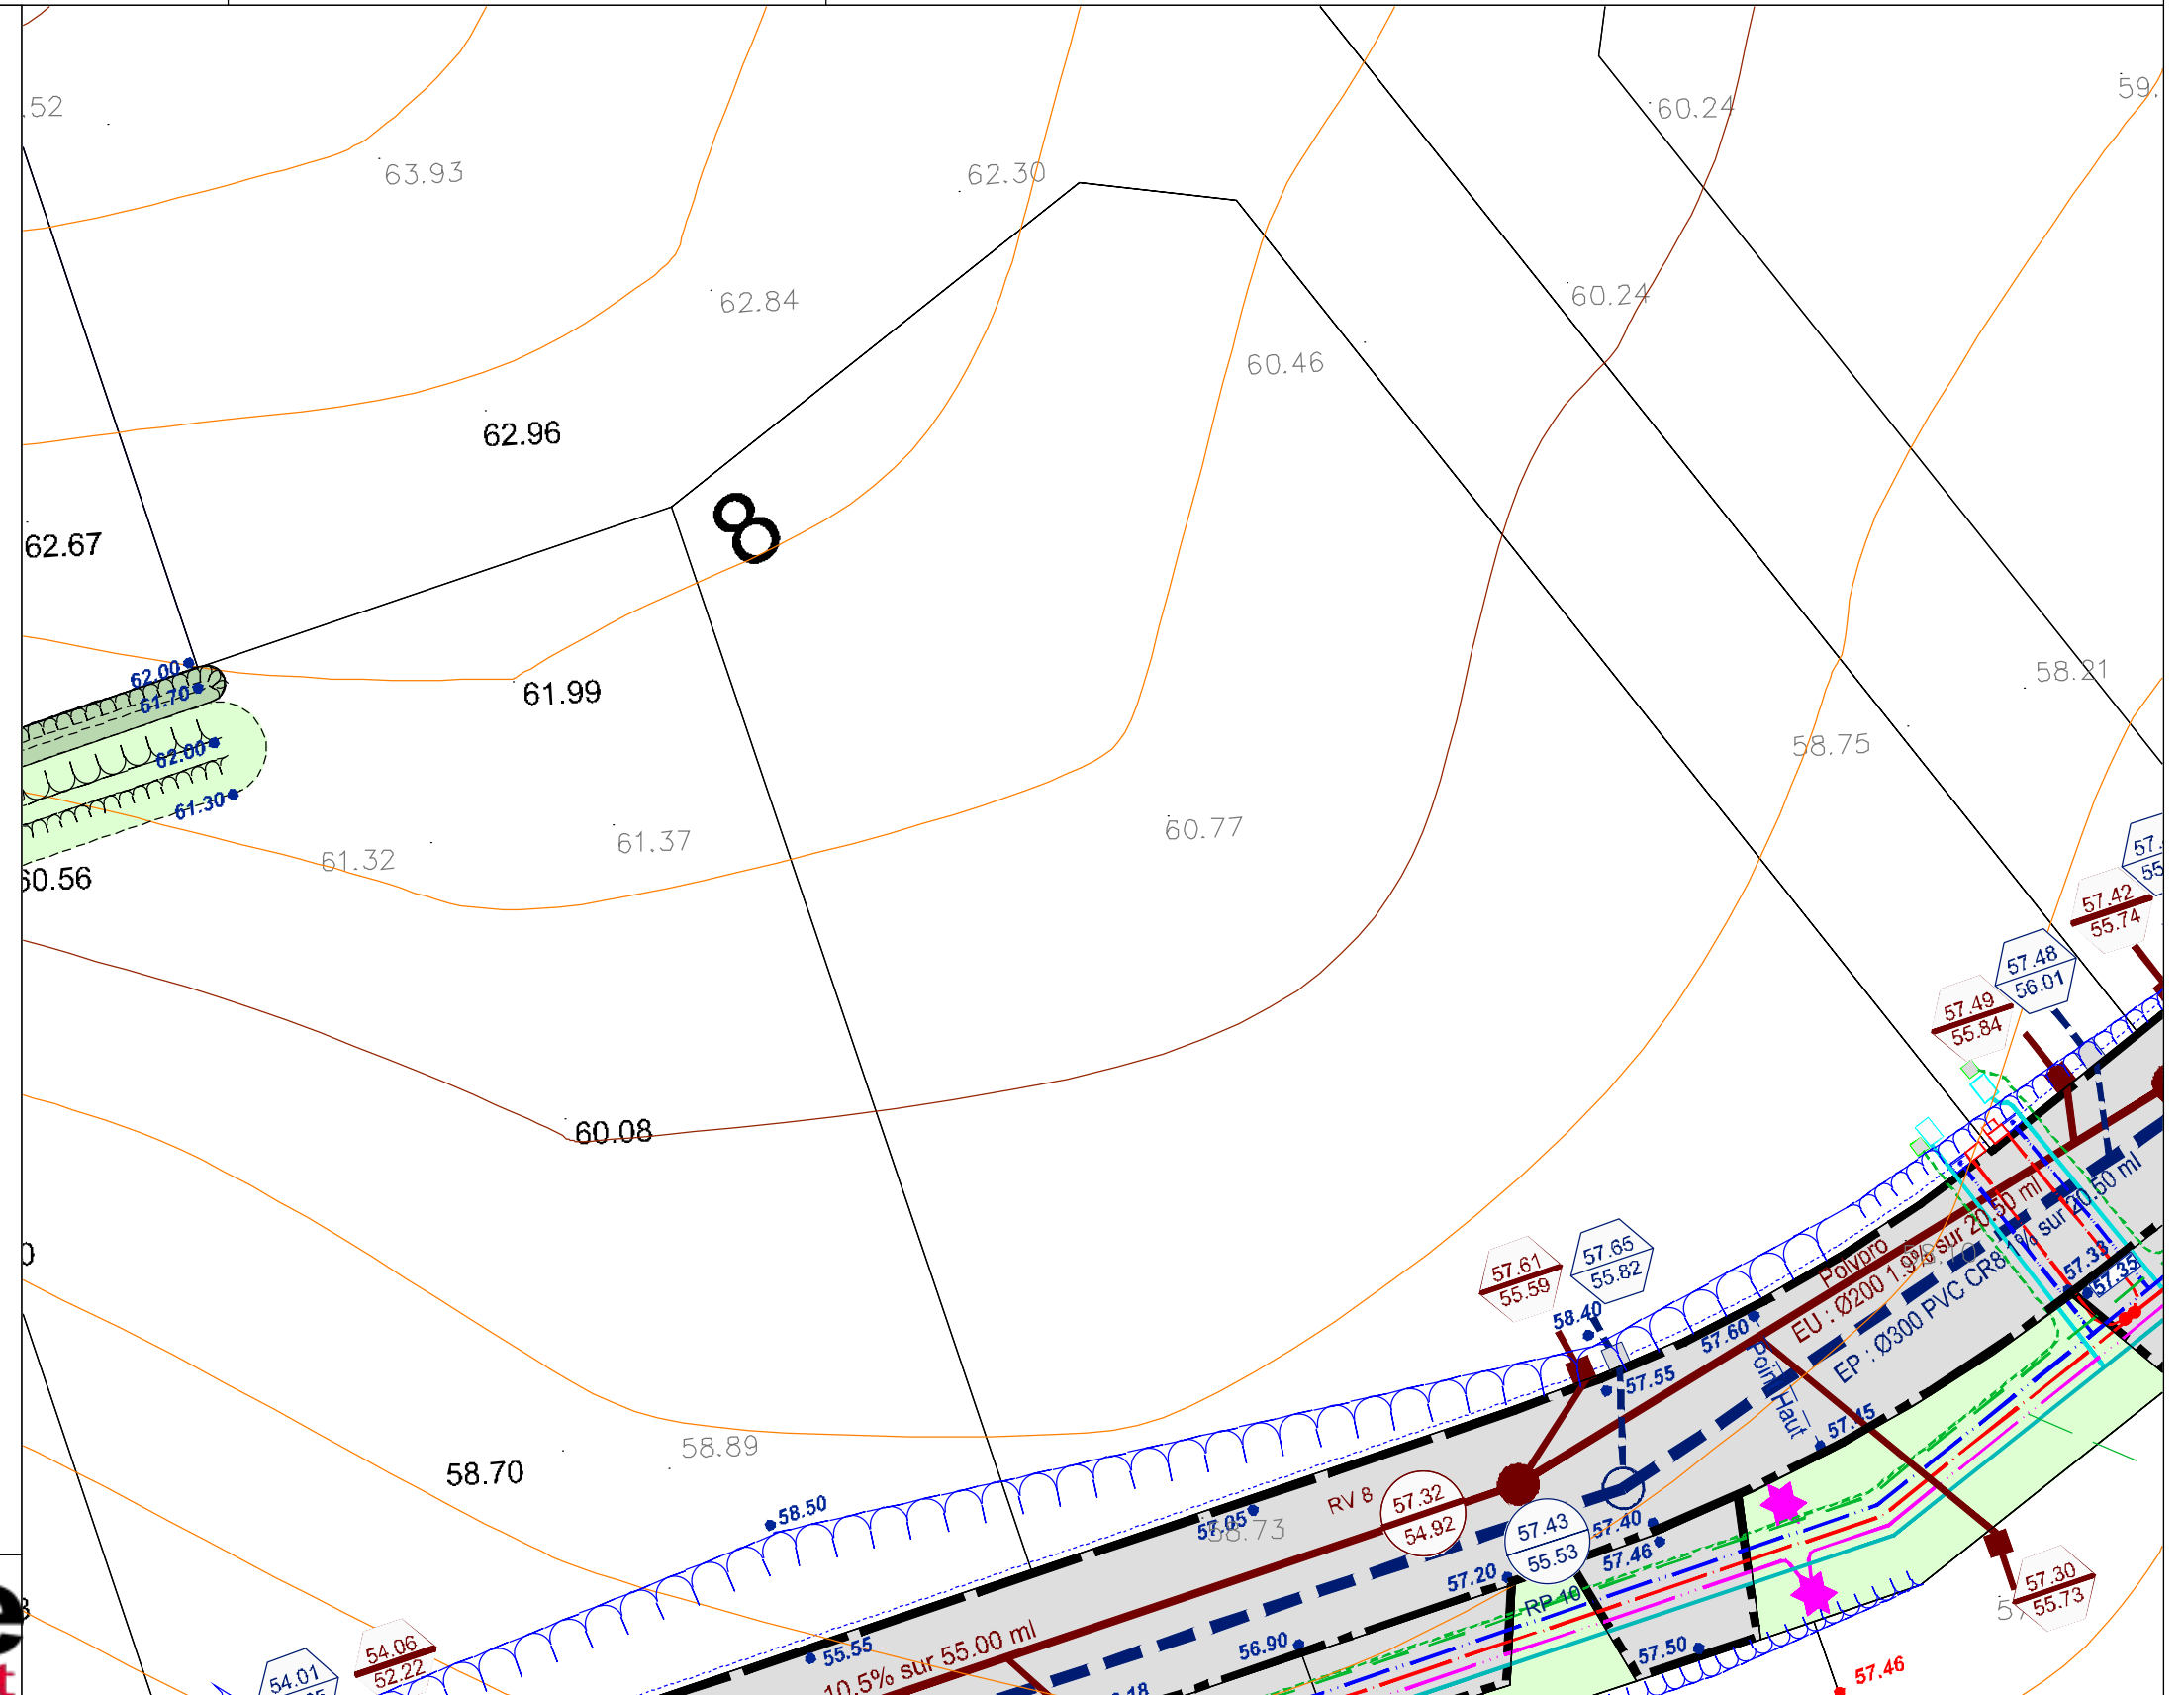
.52
63.93
62.30
60.24
59.
62.84
60.24
60.46
62.96
8
62.67
62.00
61.70
61.99
62.00
61.30
61.32
61.37
60.77
58.21
58.75
60.56
57.42
55.74
57.48
56.01
57.49
55.84
60.08
57.61
55.59
57.65
55.82
58.40
57.60
57.55
Polypro
EU : Ø200 1.9% sur 20.50 ml
EP : Ø300 PVC CR8 1% sur 20.50 ml
Point Haut
57.45
57.33
57.35
58.70
58.89
58.50
RV 8
57.32
54.92
57.05
58.73
57.43
55.53
57.40
57.46
57.20
RP 10
57.30
55.73
55.55
10.5% sur 55.00 ml
56.90
57.50
57.46
54.06
52.22
54.01